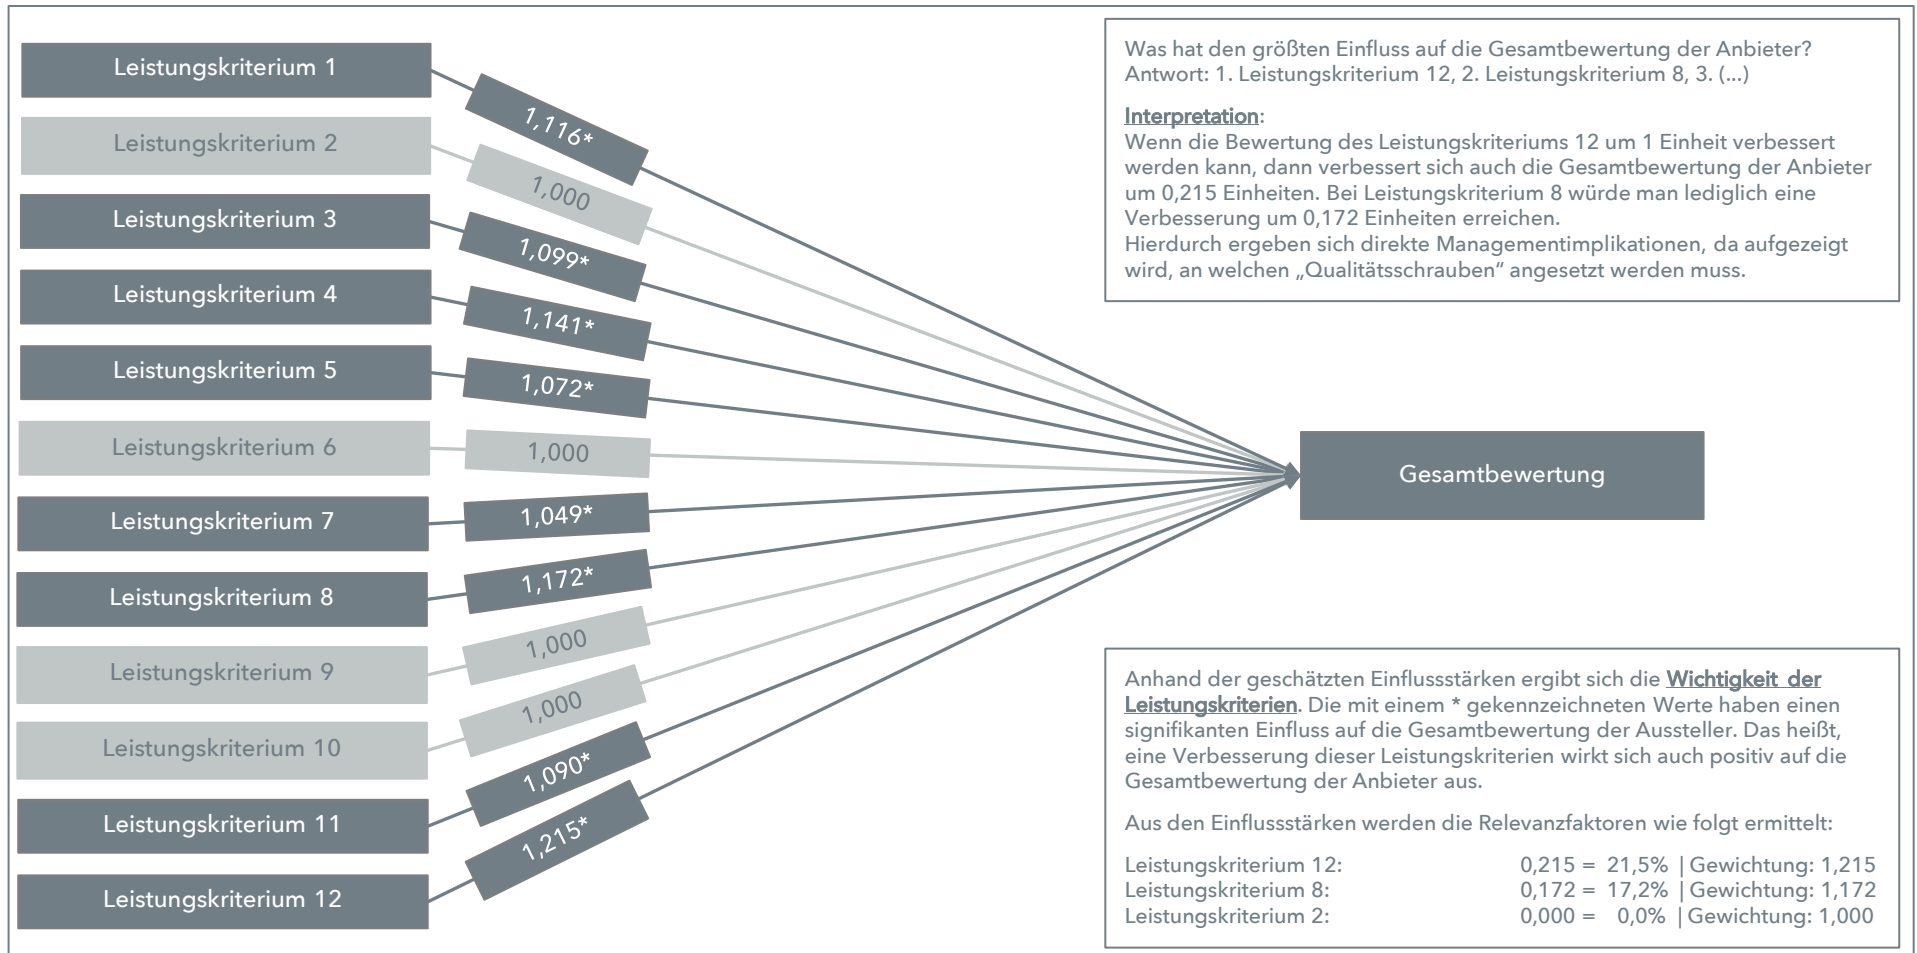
Leistungskriterium 1
1,116*
Leistungskriterium 2
1,000
Leistungskriterium 3
1,099*
Leistungskriterium 4
1,141*
Leistungskriterium 5
1,072*
Leistungskriterium 6
1,000
Leistungskriterium 7
1,049*
Leistungskriterium 8
1,172*
Leistungskriterium 9
1,000
Leistungskriterium 10
1,000
Leistungskriterium 11
1,090*
Leistungskriterium 12
1,215*

Gesamtbewertung

Was hat den größten Einfluss auf die Gesamtbewertung der Anbieter?
Antwort: 1. Leistungskriterium 12, 2. Leistungskriterium 8, 3. (...)

Interpretation:
Wenn die Bewertung des Leistungskriteriums 12 um 1 Einheit verbessert werden kann, dann verbessert sich auch die Gesamtbewertung der Anbieter um 0,215 Einheiten. Bei Leistungskriterium 8 würde man lediglich eine Verbesserung um 0,172 Einheiten erreichen.
Hierdurch ergeben sich direkte Managementimplikationen, da aufgezeigt wird, an welchen „Qualitätsschrauben" angesetzt werden muss.

Anhand der geschätzten Einflussstärken ergibt sich die Wichtigkeit der Leistungskriterien. Die mit einem * gekennzeichneten Werte haben einen signifikanten Einfluss auf die Gesamtbewertung der Aussteller. Das heißt, eine Verbesserung dieser Leistungskriterien wirkt sich auch positiv auf die Gesamtbewertung der Anbieter aus.

Aus den Einflussstärken werden die Relevanzfaktoren wie folgt ermittelt:

Leistungskriterium 12: 0,215 = 21,5% | Gewichtung: 1,215
Leistungskriterium 8: 0,172 = 17,2% | Gewichtung: 1,172
Leistungskriterium 2: 0,000 = 0,0% | Gewichtung: 1,000